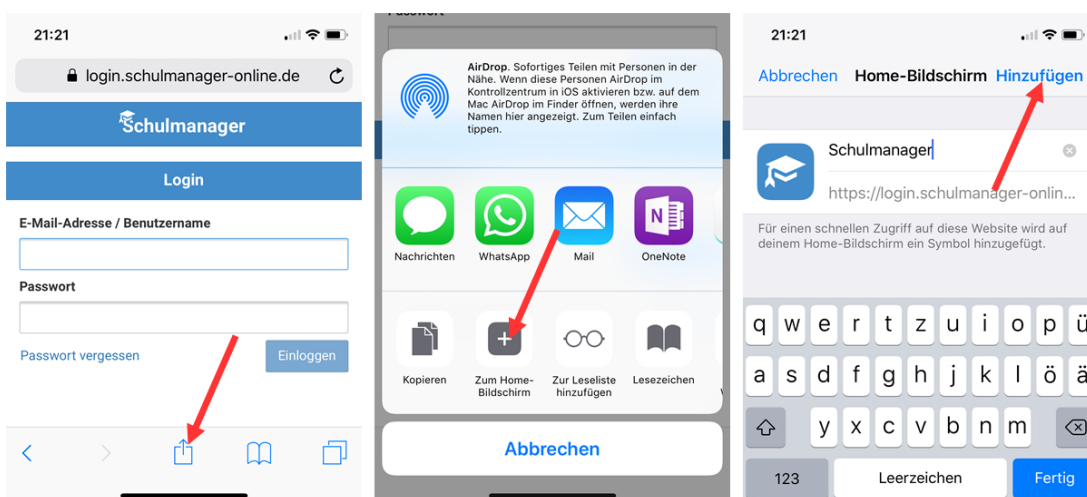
21:21

login.schulmanager-online.de

Schulmanager

Login

E-Mail-Adresse / Benutzername

Passwort

Passwort vergessen

Einloggen

Passwort

AirDrop. Sofortiges Teilen mit Personen in der Nähe. Wenn diese Personen AirDrop im Kontrollzentrum in iOS aktivieren bzw. auf dem Mac AirDrop im Finder öffnen, werden ihre Namen hier angezeigt. Zum Teilen einfach tippen.

Nachrichten

WhatsApp

Mail

OneNote

Kopieren

Zum Home-Bildschirm

Zur Leseliste hinzufügen

Lesezeichen

Abbrechen

21:21

Abbrechen

Home-Bildschirm

Hinzufügen

Schulmanager

https://login.schulmanager-onlin...

Für einen schnellen Zugriff auf diese Website wird auf deinem Home-Bildschirm ein Symbol hinzugefügt.

q w e r t z u i o p ü

a s d f g h j k l ö ä

y x c v b n m

123

Leerzeichen

Fertig